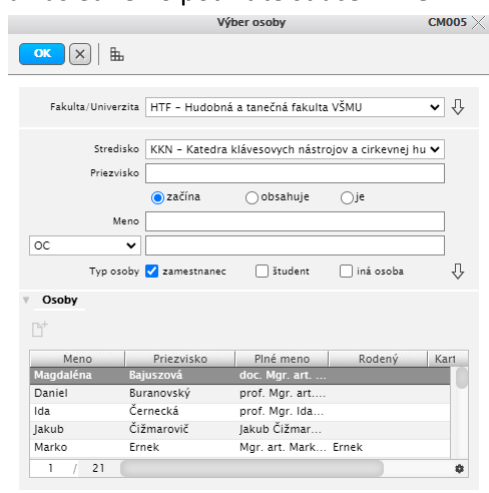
Výber osoby CM005

OK

Fakulta/Univerzita HTF – Hudobná a tanečná fakulta VŠMU

Stredisko KKN – Katedra klávesových nástrojov a cirkevnej hu

Priezvisko

začína obsahuje je

Meno

OC

Typ osoby zamestnanec študent iná osoba

Osoby

| Meno | Priezvisko | Plné meno | Rodený | Kart |
|---|---|---|---|---|
| Magdaléna | Bajuszová | doc. Mgr. art. ... | | |
| Daniel | Buranovský | prof. Mgr. art. ... | | |
| Ida | Černecká | prof. Mgr. Ida... | | |
| Jakub | Čižmarovič | Jakub Čižmar... | | |
| Marko | Ernek | Mgr. art. Mark... | Ernek | |

1 / 21